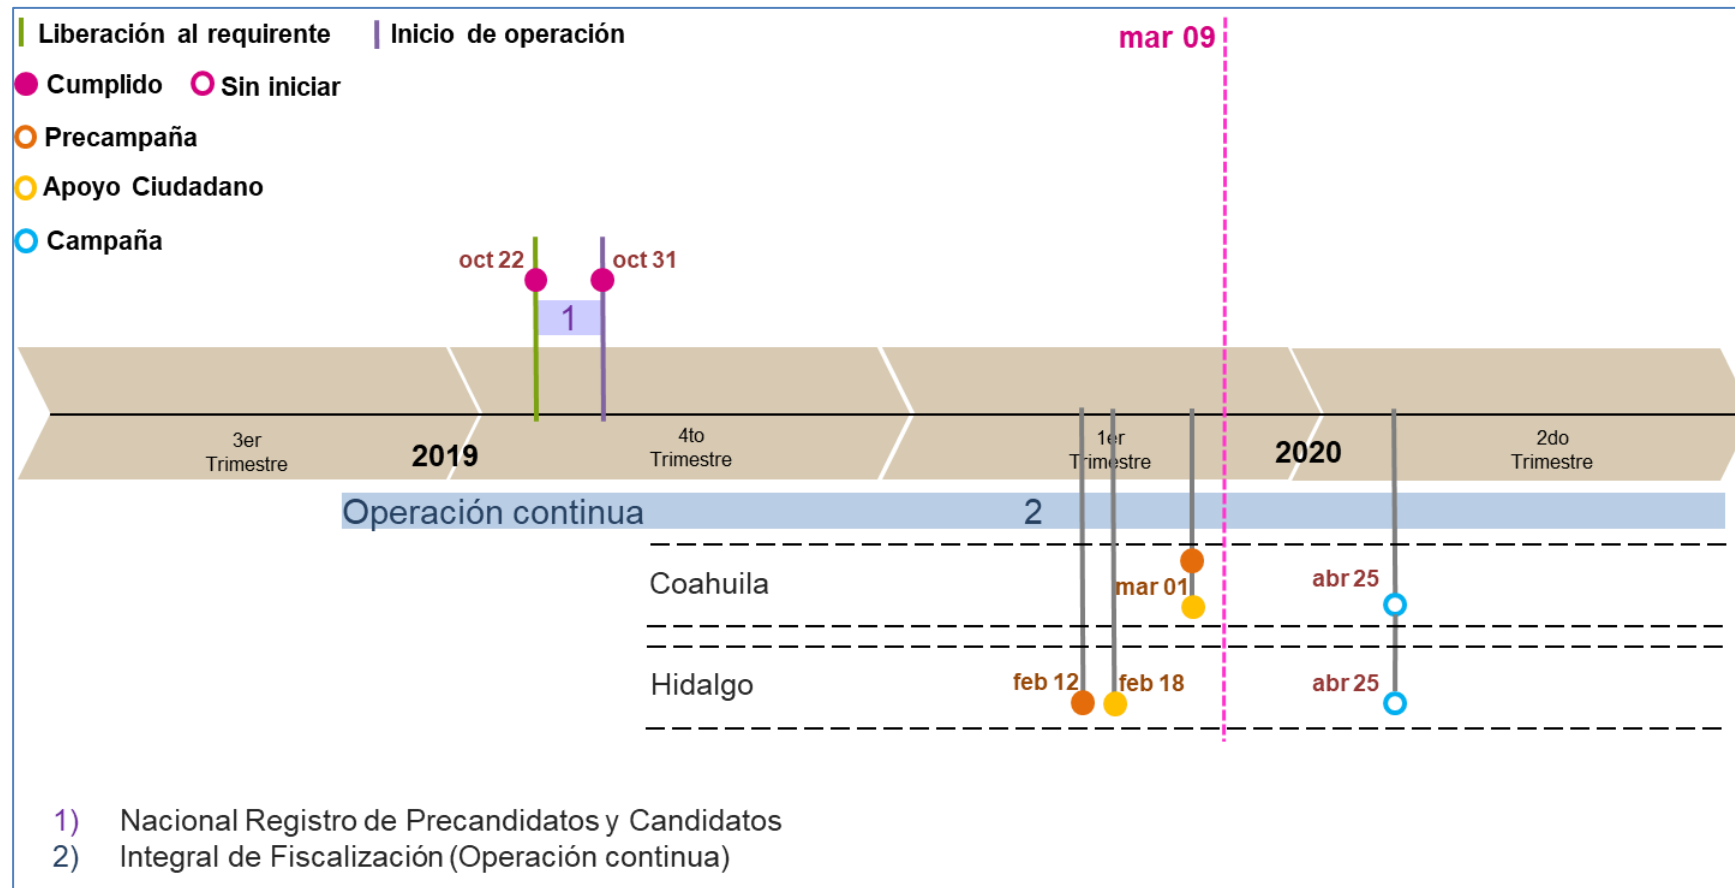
Liberación al requirente
Inicio de operación
mar 09
Cumplido
Sin iniciar
Precampaña
Apoyo Ciudadano
Campaña

oct 22
oct 31
1

3er Trimestre
2019
4to Trimestre
1er Trimestre
2020
2do Trimestre

Operación continua
2

Coahuila
mar 01
abr 25

Hidalgo
feb 12
feb 18
abr 25

1) Nacional Registro de Precandidatos y Candidatos
2) Integral de Fiscalización (Operación continua)